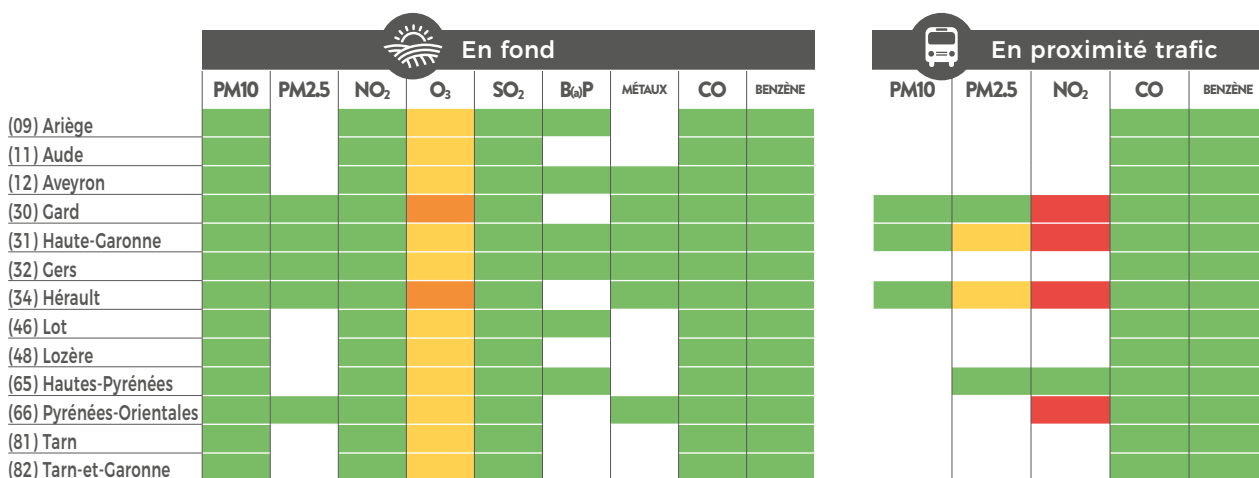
En fond

En proximité trafic

| | PM10 | PM2.5 | $NO_2$ | $O_3$ | $SO_2$ | B(a)P | MÉTAUX | CO | BENZÈNE | PM10 | PM2.5 | $NO_2$ | CO | BENZÈNE |
|---|---|---|---|---|---|---|---|---|---|---|---|---|---|---|
| (09) Ariège | | | | | | | | | | | | | | |
| (11) Aude | | | | | | | | | | | | | | |
| (12) Aveyron | | | | | | | | | | | | | | |
| (30) Gard | | | | | | | | | | | | | | |
| (31) Haute-Garonne | | | | | | | | | | | | | | |
| (32) Gers | | | | | | | | | | | | | | |
| (34) Hérault | | | | | | | | | | | | | | |
| (46) Lot | | | | | | | | | | | | | | |
| (48) Lozère | | | | | | | | | | | | | | |
| (65) Hautes-Pyrénées | | | | | | | | | | | | | | |
| (66) Pyrénées-Orientales | | | | | | | | | | | | | | |
| (81) Tarn | | | | | | | | | | | | | | |
| (82) Tarn-et-Garonne | | | | | | | | | | | | | | |